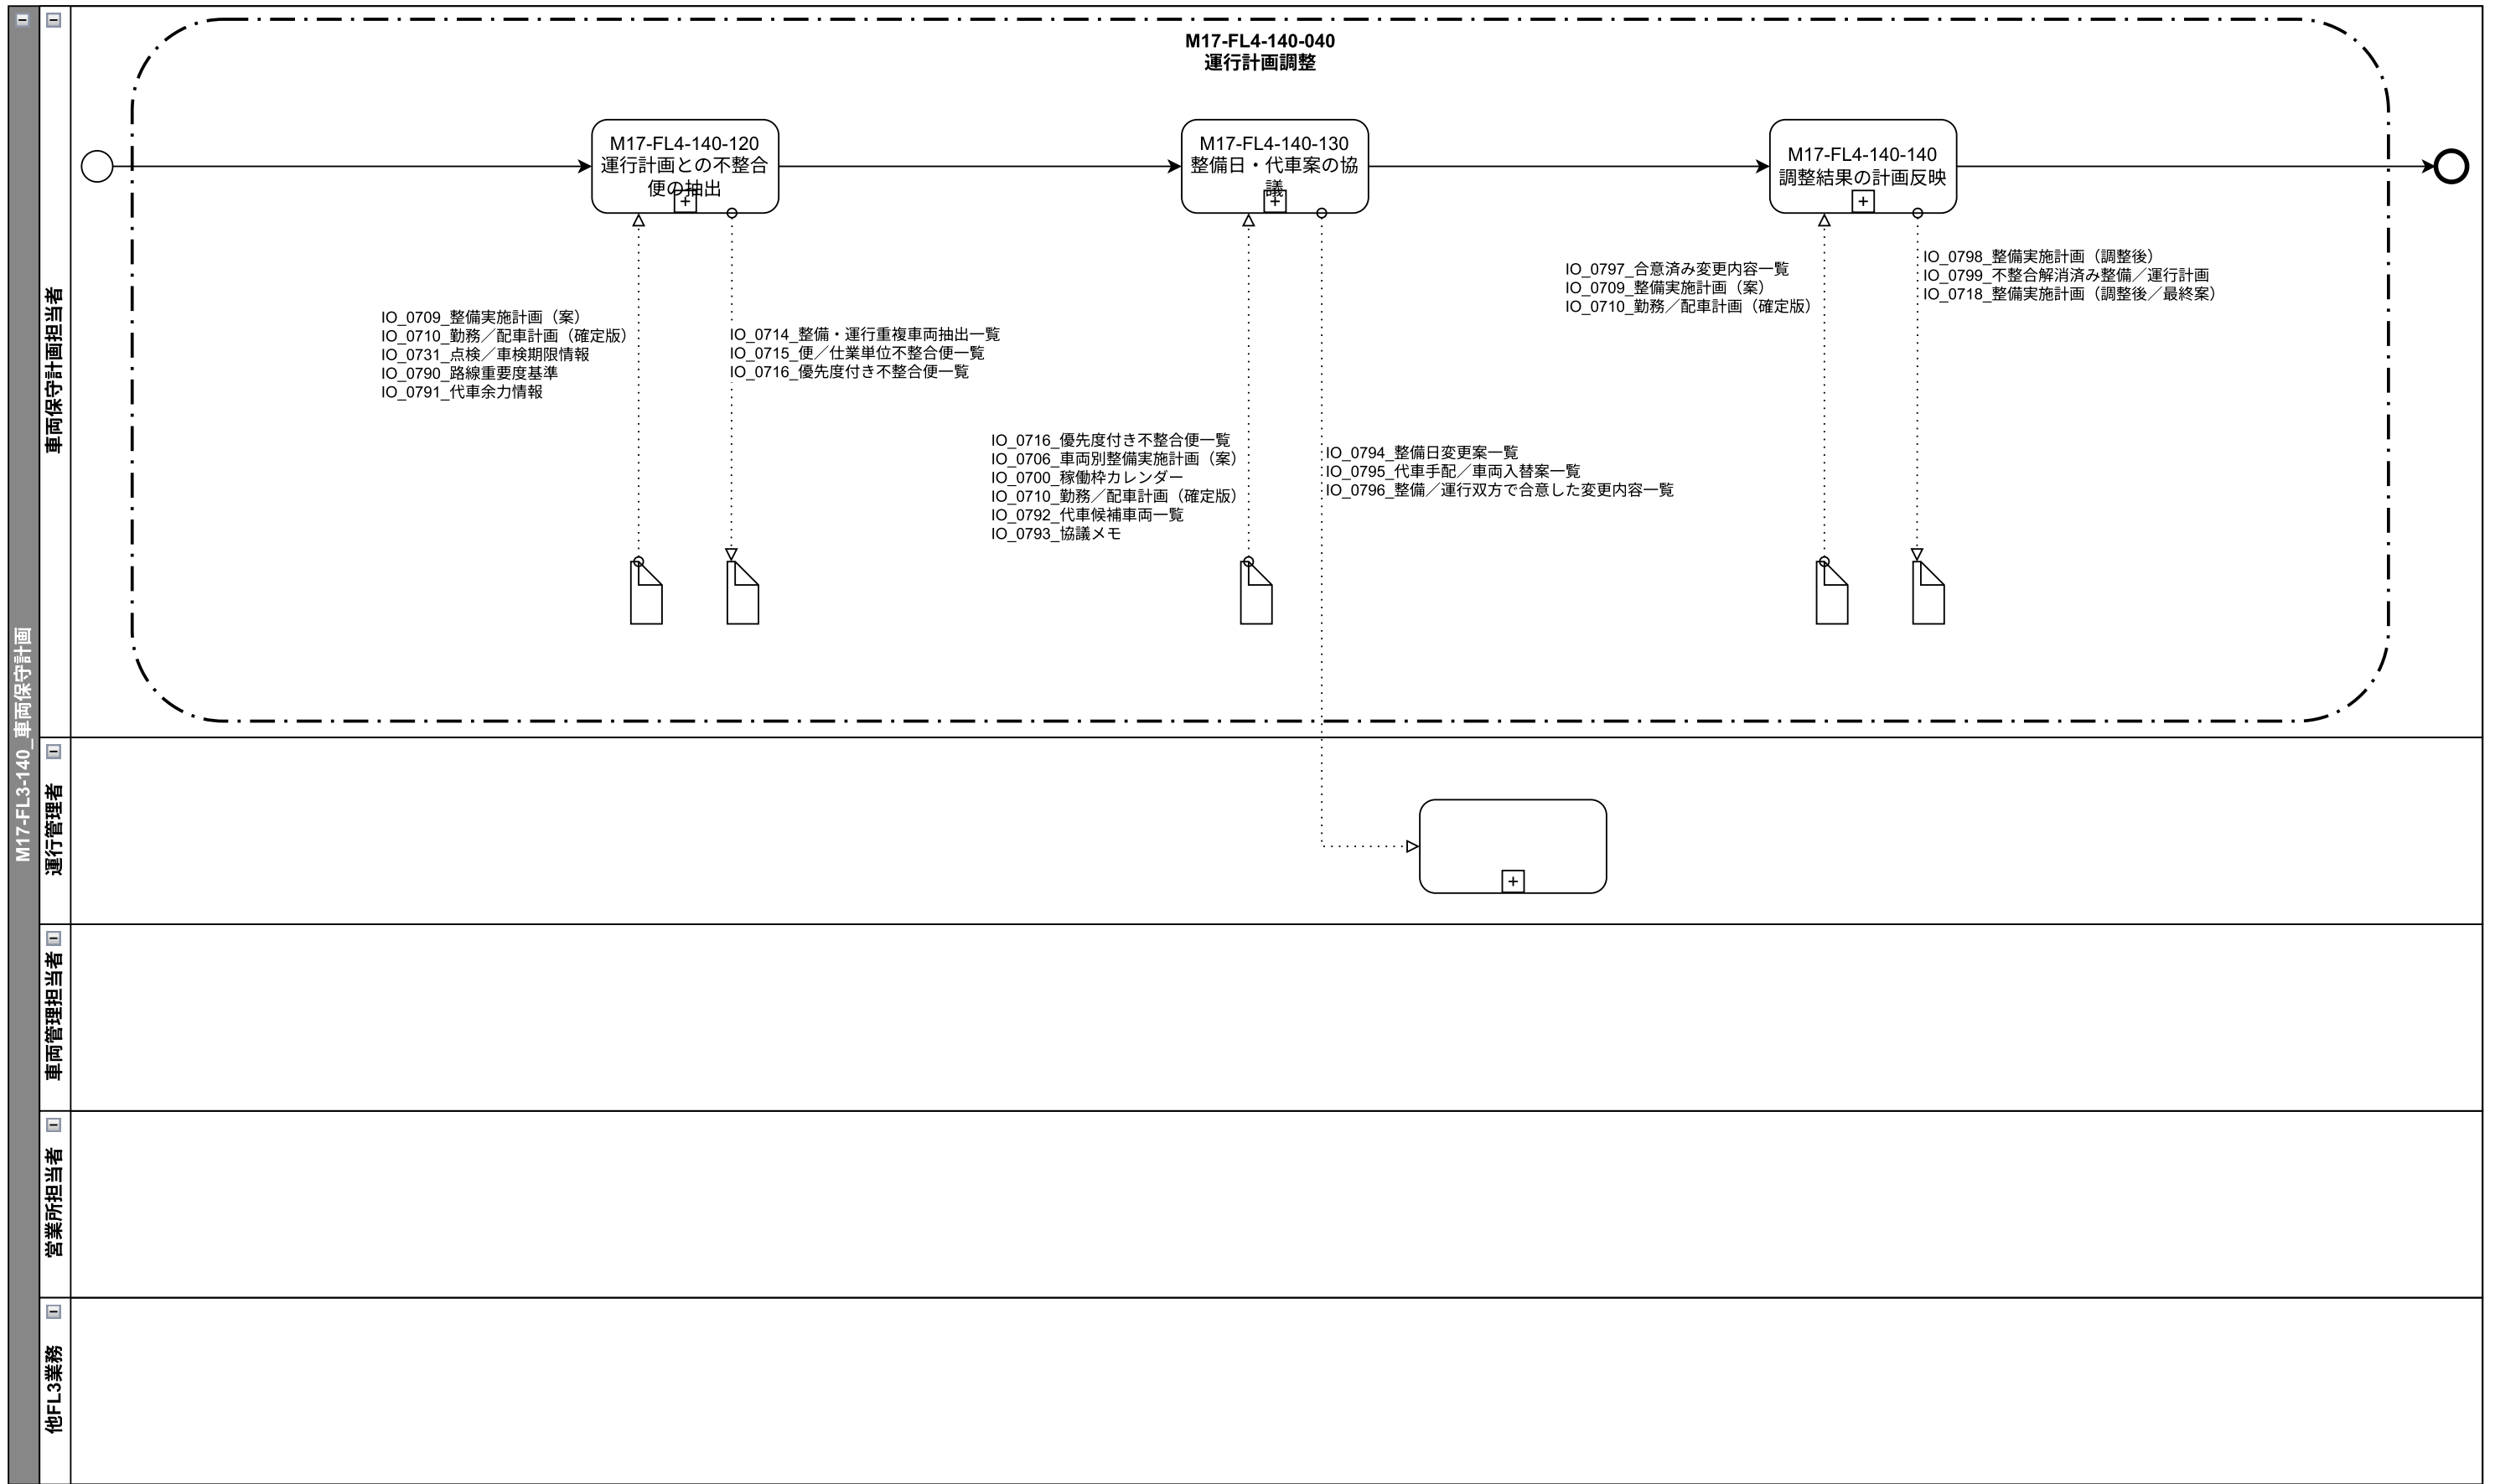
M17-FL3-140_車両保守計画

車両保守計画担当者

M17-FL4-140-040
運行計画調整

M17-FL4-140-120
運行計画との不整合便の抽出

M17-FL4-140-130
整備日・代車案の協議

M17-FL4-140-140
調整結果の計画反映

IO_0709_整備実施計画（案）
IO_0710_勤務／配車計画（確定版）
IO_0731_点検／車検期限情報
IO_0790_路線重要度基準
IO_0791_代車余力情報

IO_0714_整備・運行重複車両抽出一覧
IO_0715_便／仕業単位不整合便一覧
IO_0716_優先度付き不整合便一覧

IO_0716_優先度付き不整合便一覧
IO_0706_車両別整備実施計画（案）
IO_0700_稼働枠カレンダー
IO_0710_勤務／配車計画（確定版）
IO_0792_代車候補車両一覧
IO_0793_協議メモ

IO_0794_整備日変更案一覧
IO_0795_代車手配／車両入替案一覧
IO_0796_整備／運行双方で合意した変更内容一覧

IO_0797_合意済み変更内容一覧
IO_0709_整備実施計画（案）
IO_0710_勤務／配車計画（確定版）

IO_0798_整備実施計画（調整後）
IO_0799_不整合解消済み整備／運行計画
IO_0718_整備実施計画（調整後／最終案）

運行管理者

車両管理担当者

営業所担当者

他FL3業務